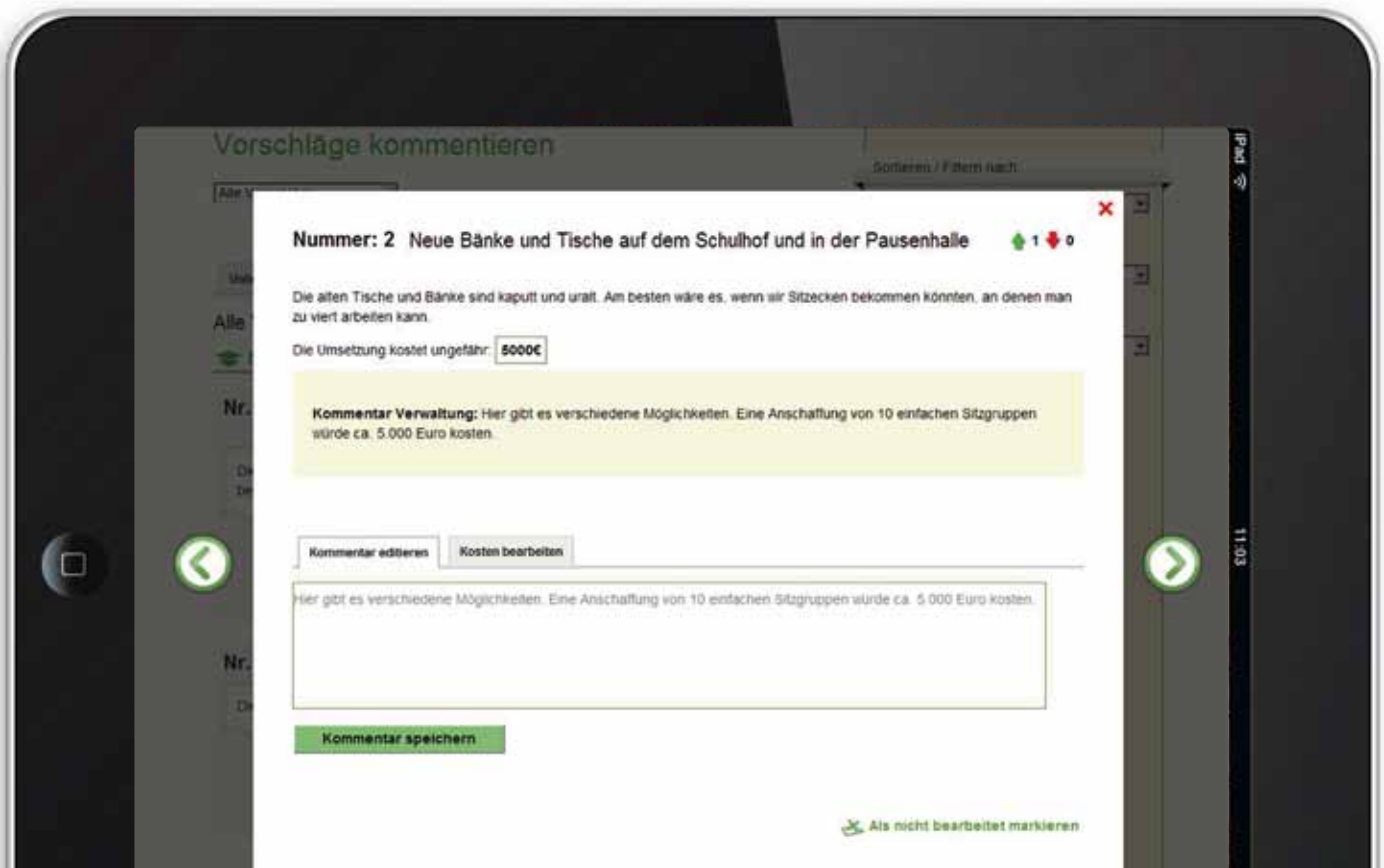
Vorschläge kommentieren

Sortieren / Filtern nach

iPad

Nummer: 2 Neue Bänke und Tische auf dem Schulhof und in der Pausenhalle 1 0

Die alten Tische und Bänke sind kaputt und uralt. Am besten wäre es, wenn wir Sitzecken bekommen könnten, an denen man zu viert arbeiten kann.

Die Umsetzung kostet ungefähr: 5000€

Kommentar Verwaltung: Hier gibt es verschiedene Möglichkeiten. Eine Anschaffung von 10 einfachen Sitzgruppen würde ca. 5.000 Euro kosten.

Kommentar editieren | Kosten bearbeiten

Hier gibt es verschiedene Möglichkeiten. Eine Anschaffung von 10 einfachen Sitzgruppen würde ca. 5.000 Euro kosten.

Kommentar speichern

Als nicht bearbeitet markieren

11:03

Alle
Nr.
Nr.